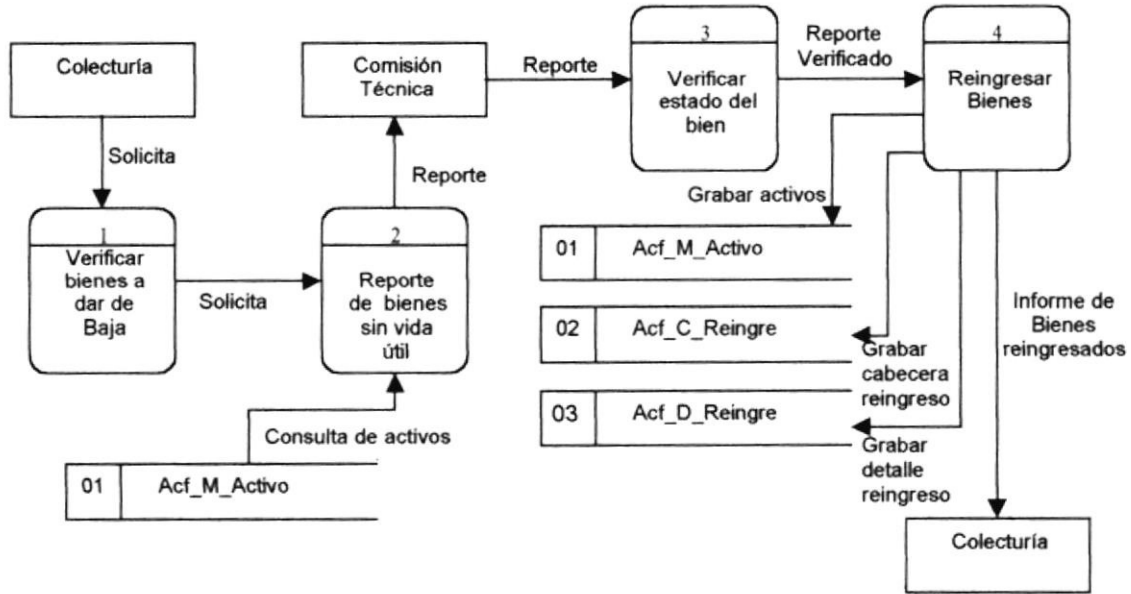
Colecturía

Solicita

1
Verificar bienes a dar de Baja

Solicita

2
Reporte de bienes sin vida útil

Reporte

Comisión Técnica

Reporte

3
Verificar estado del bien

Reporte Verificado

4
Reingresar Bienes

Grabar activos

| 01 | Acf_M_Activo |
|---|---|

| 02 | Acf_C_Reingre |
|---|---|

Grabar cabecera reingreso

| 03 | Acf_D_Reingre |
|---|---|

Grabar detalle reingreso

Informe de Bienes reingresados

Consulta de activos

| 01 | Acf_M_Activo |
|---|---|

Colecturía